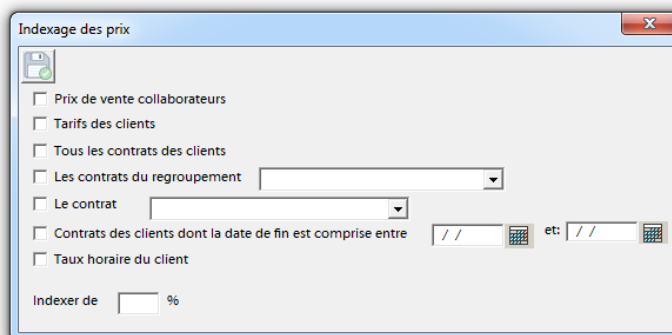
Indexage des prix

Prix de vente collaborateurs

Tarifs des clients

Tous les contrats des clients

Les contrats du regroupement

Le contrat

Contrats des clients dont la date de fin est comprise entre / / et: / /

Taux horaire du client

Indexer de %